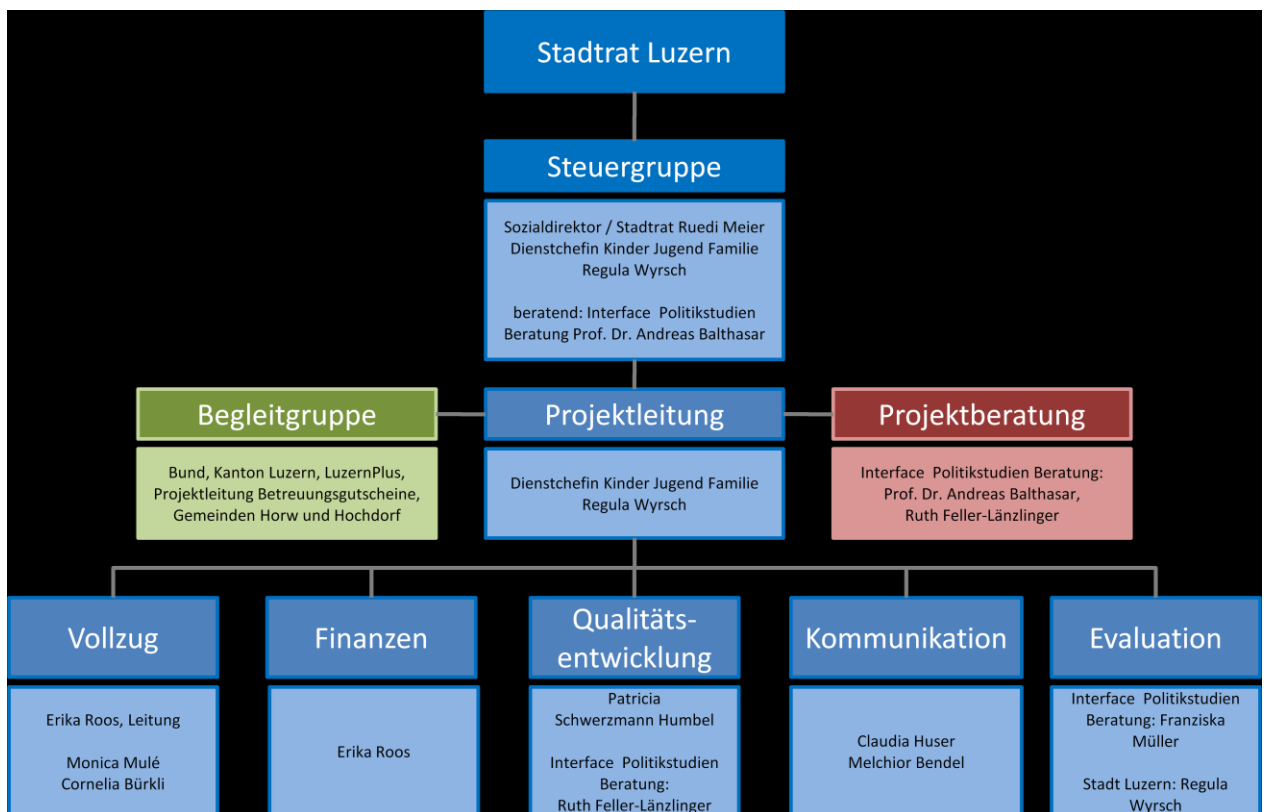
Stadtrat Luzern

Steuergruppe

Sozialdirektor / Stadtrat Ruedi Meier
Dienstchefin Kinder Jugend Familie
Regula Wyrsch

beratend: Interface Politikstudien
Beratung Prof. Dr. Andreas Balthasar

Begleitgruppe

Bund, Kanton Luzern, LuzernPlus,
Projektleitung Betreuungsgutscheine,
Gemeinden Horw und Hochdorf

Projektleitung

Dienstchefin Kinder Jugend Familie
Regula Wyrsch

Projektberatung

Interface Politikstudien Beratung:
Prof. Dr. Andreas Balthasar,
Ruth Feller-Länzlinger

Vollzug

Erika Roos, Leitung

Monica Mulé
Cornelia Bürkli

Finanzen

Erika Roos

Qualitätsentwicklung

Patricia
Schwerzmann Humbel

Interface Politikstudien
Beratung:
Ruth Feller-Länzlinger

Kommunikation

Claudia Huser
Melchior Bendel

Evaluation

Interface Politikstudien
Beratung: Franziska
Müller

Stadt Luzern: Regula
Wyrsch